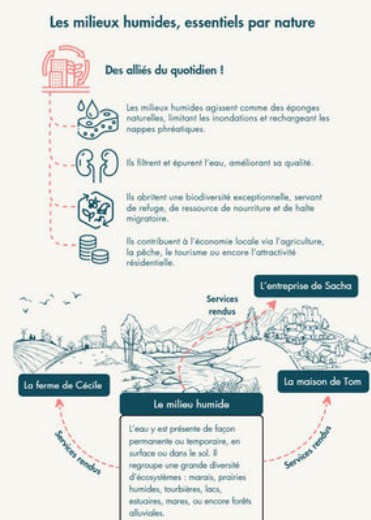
Les milieux humides, essentiels par nature

Des alliés du quotidien !

Les milieux humides agissent comme des éponges naturelles, limitant les inondations et rechargeant les nappes phréatiques.

Ils filtrent et épurent l'eau, améliorant sa qualité.

Ils abritent une biodiversité exceptionnelle, servant de refuge, de ressource de nourriture et de halte migratoire.

Ils contribuent à l'économie locale via l'agriculture, la pêche, le tourisme ou encore l'attractivité résidentielle.

Services rendus

L'entreprise de Sacha

La ferme de Cécile

La maison de Tom

Le milieu humide

L'eau y est présente de façon permanente ou temporaire, en surface ou dans le sol. Il regroupe une grande diversité d'écosystèmes : marais, prairies humides, tourbières, lacs, estuaires, mares, ou encore forêts alluviales.

Services rendus

Services rendus